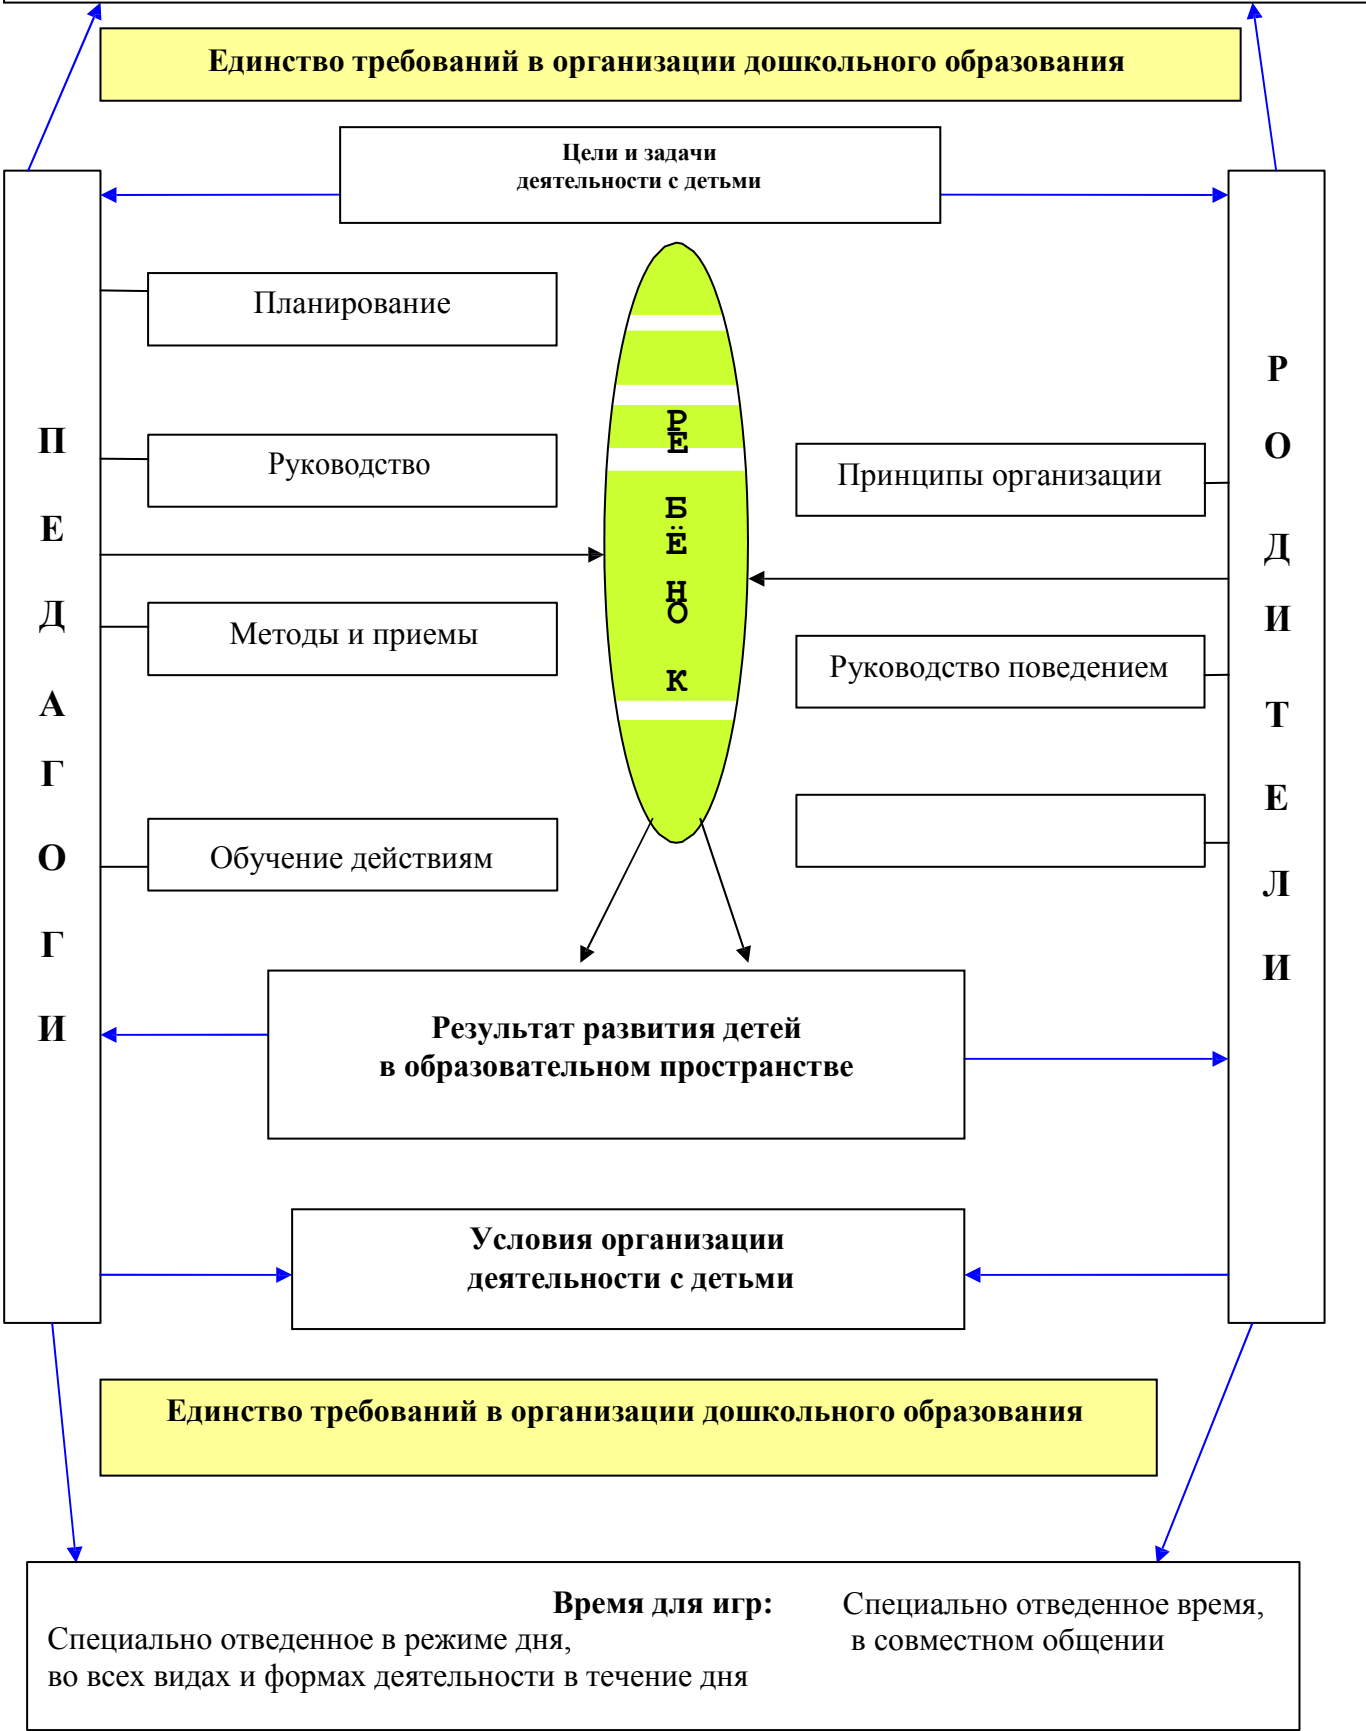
Единство требований в организации дошкольного образования

Цели и задачи
деятельности с детьми

П
Е
Д
А
Г
О
Г
И

Планирование

Руководство

Методы и приемы

Обучение действиям

Р
Е
Б
Ё
Н
О
К

Р
О
Д
И
Т
Е
Л
И

Принципы организации

Руководство поведением

Результат развития детей
в образовательном пространстве

Условия организации
деятельности с детьми

Единство требований в организации дошкольного образования

Время для игр:
Специально отведенное в режиме дня,
во всех видах и формах деятельности в течение дня

Специально отведенное время,
в совместном общении